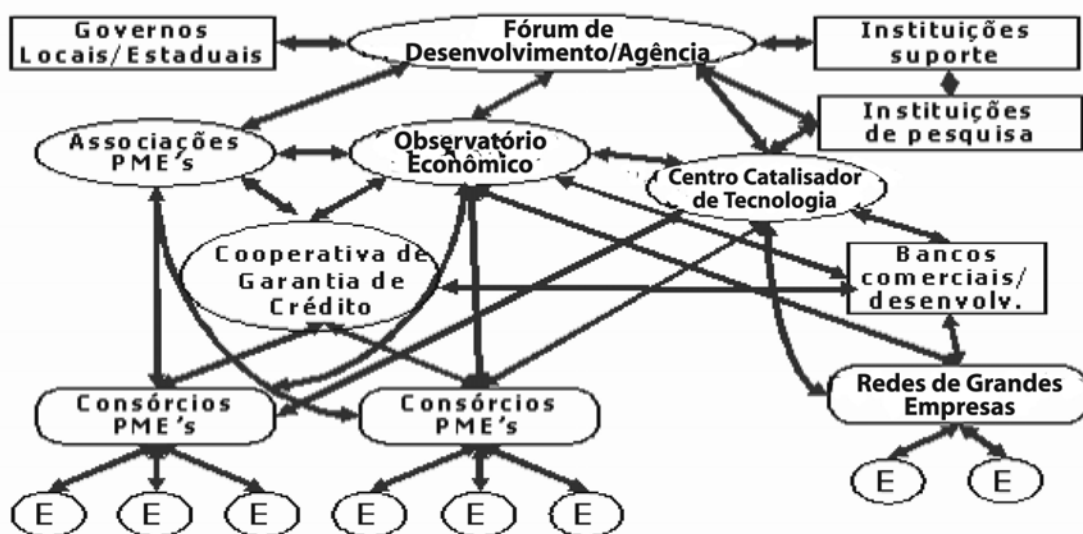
Governos Locais/Estaduais

Fórum de Desenvolvimento/Agência

Instituições suporte

Instituições de pesquisa

Associações PME's

Observatório Econômico

Centro Catalisador de Tecnologia

Cooperativa de Garantia de Crédito

Bancos comerciais/ desenvolv.

Redes de Grandes Empresas

Consórcios PME's

Consórcios PME's

E

E

E

E

E

E

E

E